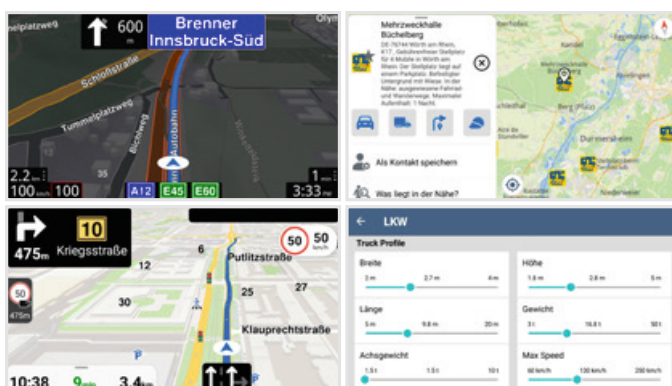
600 m
Brenner
Innsbruck-Süd
nelplatzweg
Schloßstraße
Tummelplatzweg
Bichlweg
Autobahn
Olym
2.2 km
100 km/h
100
35
A12
E45
E60
1 min
3:33 PM

Mehrzweckhalle Büchelberg
DE-76744 Wörth am Rhein, K17, Gebührenfreier Stellplatz für 6 Mobile in Wörth am Rhein Der Stellplatz liegt auf einem Parkplatz. Befestigter Untergrund mit Wiese. In der Nähe: ausgewiesene Fahrrad- und Wanderwege. Maximaler Aufenthalt: 1 Nacht.
Als Kontakt speichern
Was liegt in der Nähe?
Durmersheim

10
475m
Kriegsstraße
12
6
30
25
27
50
50 km/h
Putlitzstraße
Klauprechtstraße
475m
10:38
9 min
3.4 km

LKW
Truck Profile
Breite
2 m
2.7 m
4 m
Höhe
1.8 m
2.8 m
5 m
Länge
5 m
9.8 m
20 m
Gewicht
3 t
16.8 t
50 t
Achsgewicht
1.5 t
1.5 t
10 t
Max Speed
60 km/h
130 km/h
250 km/h